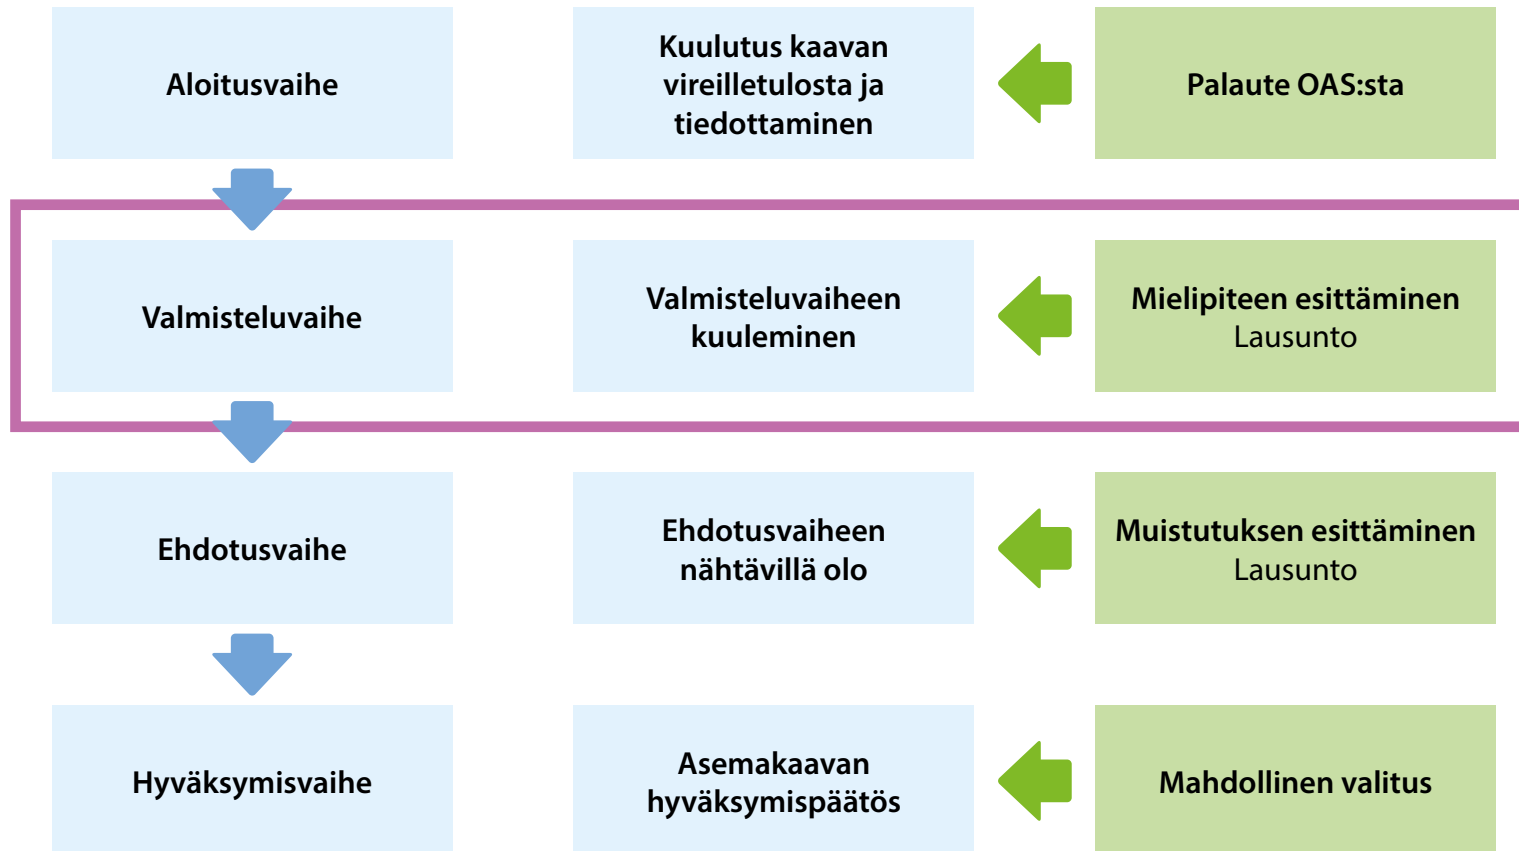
Aloitusvaihe

Kuulutus kaavan vireilletulosta ja tiedottaminen

Palaute OAS:sta

Valmisteluvaihe

Valmisteluvaiheen kuuleminen

Mielipiteen esittäminen
Lausunto

Ehdotusvaihe

Ehdotusvaiheen nähtävillä olo

Muistutuksen esittäminen
Lausunto

Hyväksymisvaihe

Asemakaavan hyväksymispäätös

Mahdollinen valitus